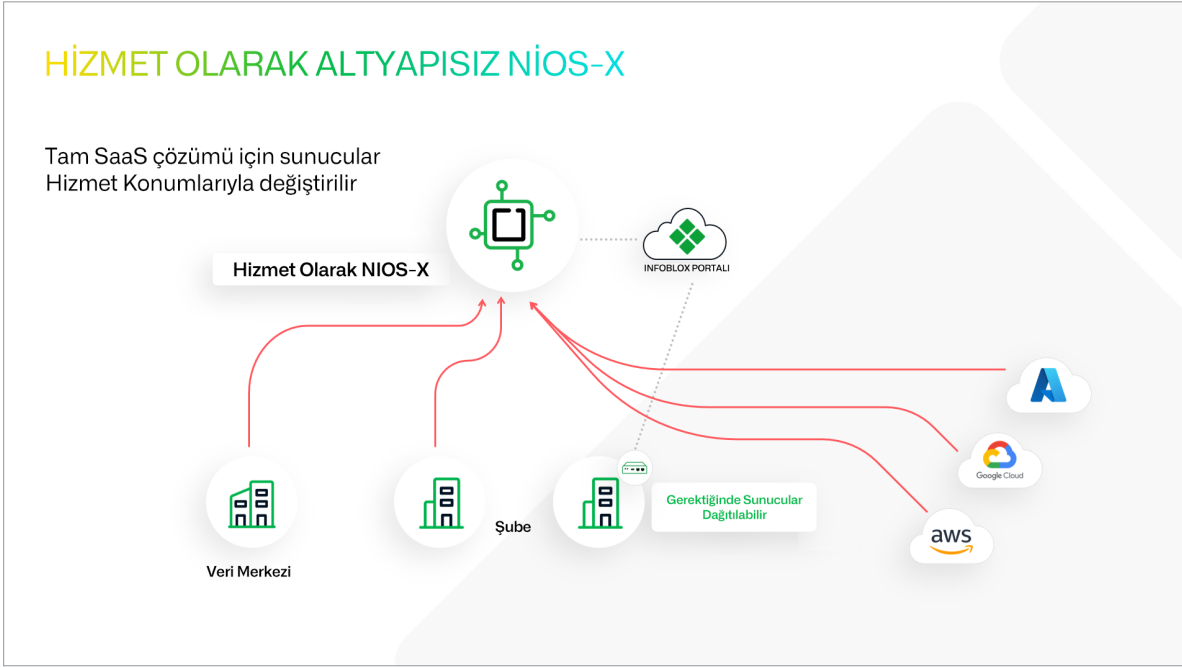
HİZMET OLARAK ALTYAPISIZ NİOS-X

Tam SaaS çözümü için sunucular Hizmet Konumlarıyla değiştirilir

Hizmet Olarak NIOS-X

INFOBLOX PORTALI

Veri Merkezi

Şube

Gerektiğinde Sunucular Dağıtılabilir

Google Cloud

aws